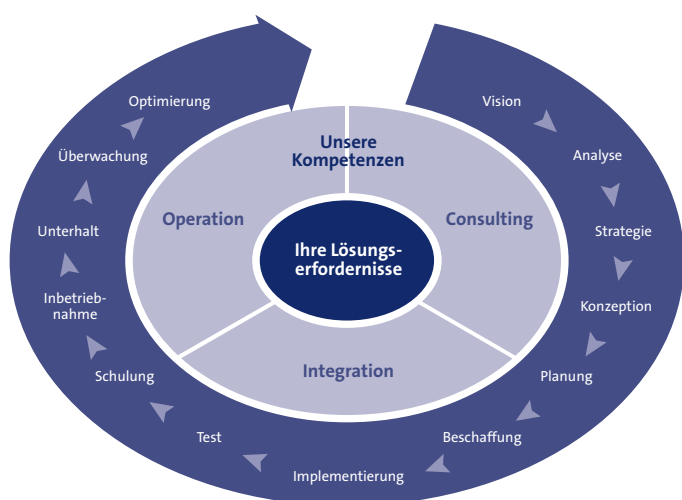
Unsere Kompetenzen

Operation

Consulting

Ihre Lösungserfordernisse

Integration

Vision

Analyse

Strategie

Konzeption

Planung

Beschaffung

Implementierung

Test

Schulung

Inbetriebnahme

Unterhalt

Überwachung

Optimierung